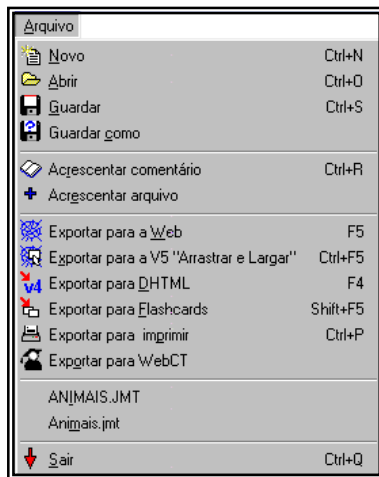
Arquivo

Novo Ctrl+N
Abrir Ctrl+O
Guardar Ctrl+S
Guardar como

Acrescentar comentário Ctrl+R
Acrescentar arquivo

Exportar para a Web F5
Exportar para a V5 "Arrastar e Largar" Ctrl+F5
v4 Exportar para DHTML F4
Exportar para Flashcards Shift+F5
Exportar para imprimir Ctrl+P
Exportar para WebCT

ANIMAIS.JMT
Animais.jmt

Sair Ctrl+Q